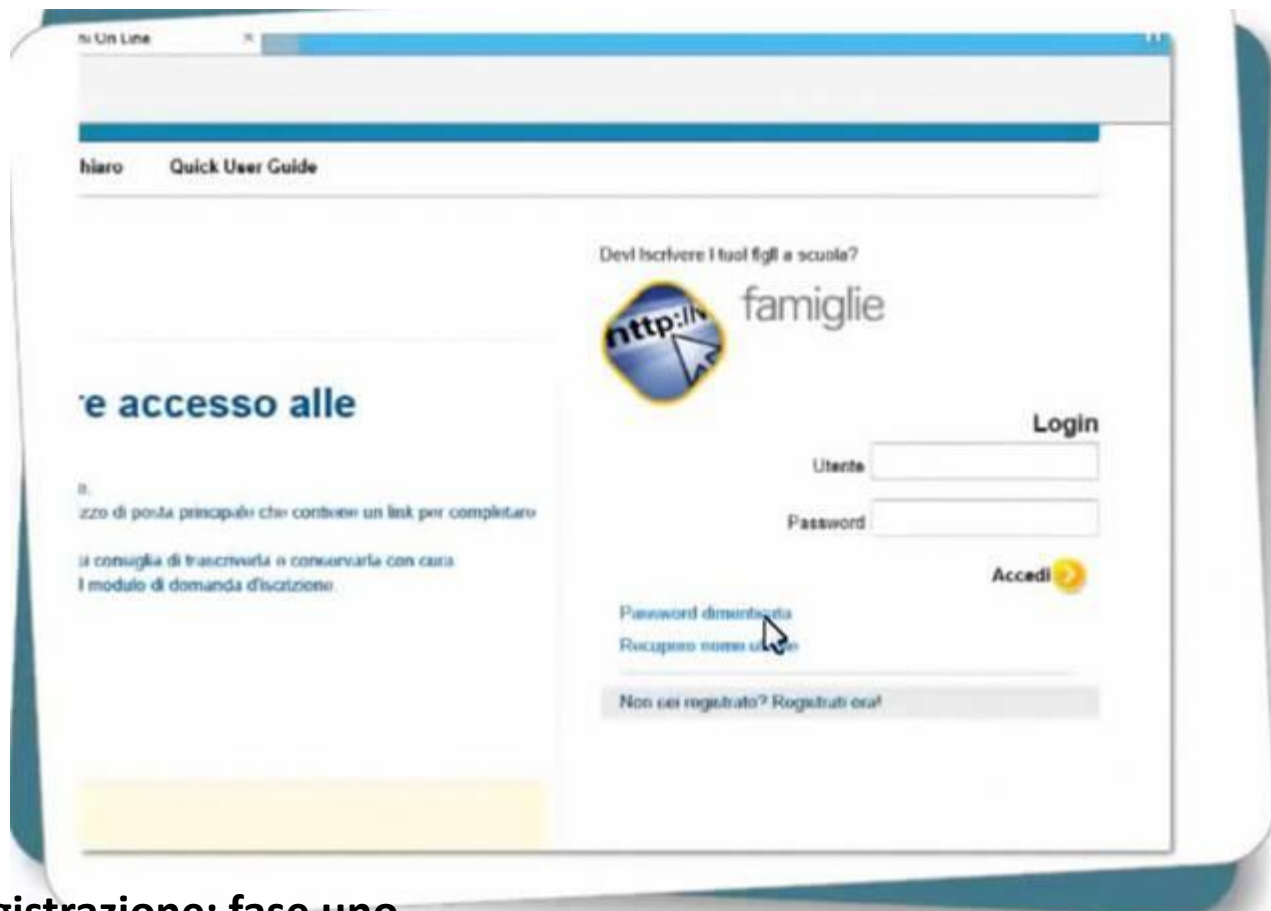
ni On Line

hiaro Quick User Guide

Devi iscrivere i tuoi figli a scuola?

http://

famiglie

e accesso alle

Login

Utente

Password

Accedi

Password dimenticata

Recupero nome utente

Non sei registrato? Registrati ora!

e.

zzo di posta principale che contiene un link per completare

i consiglia di trascriverla o conservarla con cura

l modulo di domanda d'iscrizione

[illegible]gistrazione: fase uno